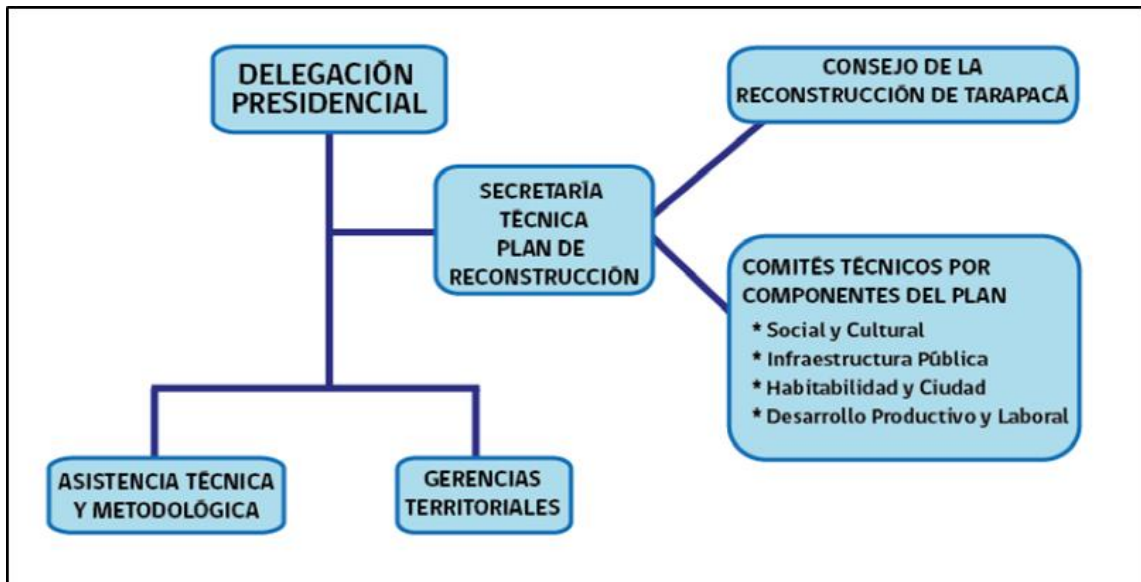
DELEGACIÓN PRESIDENCIAL

CONSEJO DE LA RECONSTRUCCIÓN DE TARAPACÁ

SECRETARÍA TÉCNICA PLAN DE RECONSTRUCCIÓN

COMITÉS TÉCNICOS POR COMPONENTES DEL PLAN
* Social y Cultural
* Infraestructura Pública
* Habitabilidad y Ciudad
* Desarrollo Productivo y Laboral

ASISTENCIA TÉCNICA Y METODOLÓGICA

GERENCIAS TERRITORIALES